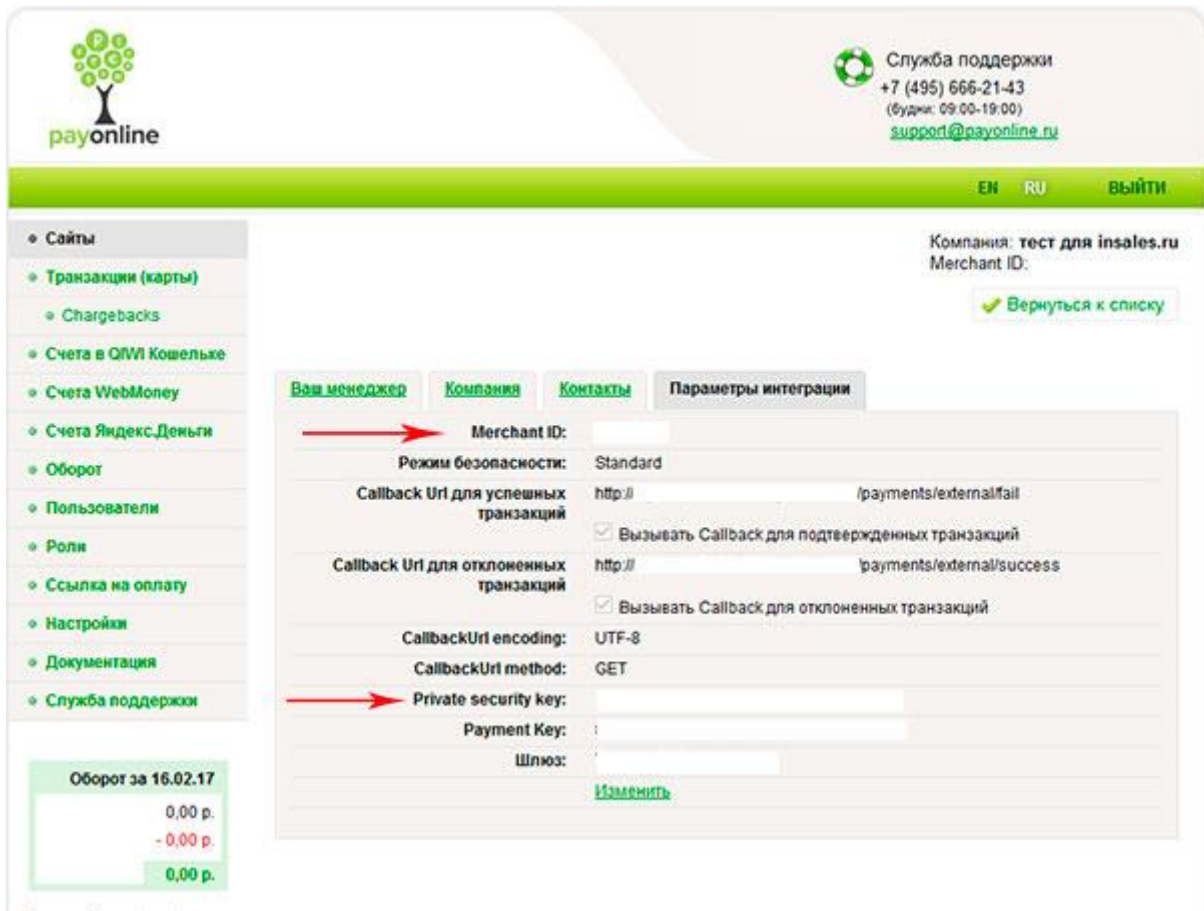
payonline

Служба поддержки
+7 (495) 666-21-43
(будни: 09:00-19:00)
support@payonline.ru

EN RU ВЫЙТИ

• Сайты
• Транзакции (карты)
• Chargebacks
• Счета в QIWI Кошельке
• Счета WebMoney
• Счета Яндекс.Деньги
• Оборот
• Пользователи
• Роли
• Ссылка на оплату
• Настройки
• Документация
• Служба поддержки

Оборот за 16.02.17
0,00 р.
- 0,00 р.
0,00 р.

Компания: тест для insales.ru
Merchant ID:

Вернуться к списку

Ваш менеджер | Компания | Контакты | Параметры интеграции

| | |
|---|---|
| Merchant ID: | |
| Режим безопасности: | Standard |
| Callback Url для успешных транзакций | http:// /payments/external/fail<br>Вызывать Callback для подтвержденных транзакций |
| Callback Url для отклоненных транзакций | http:// /payments/external/success<br>Вызывать Callback для отклоненных транзакций |
| CallbackUrl encoding: | UTF-8 |
| CallbackUrl method: | GET |
| Private security key: | |
| Payment Key: | |
| Шлюз: | |

Изменить